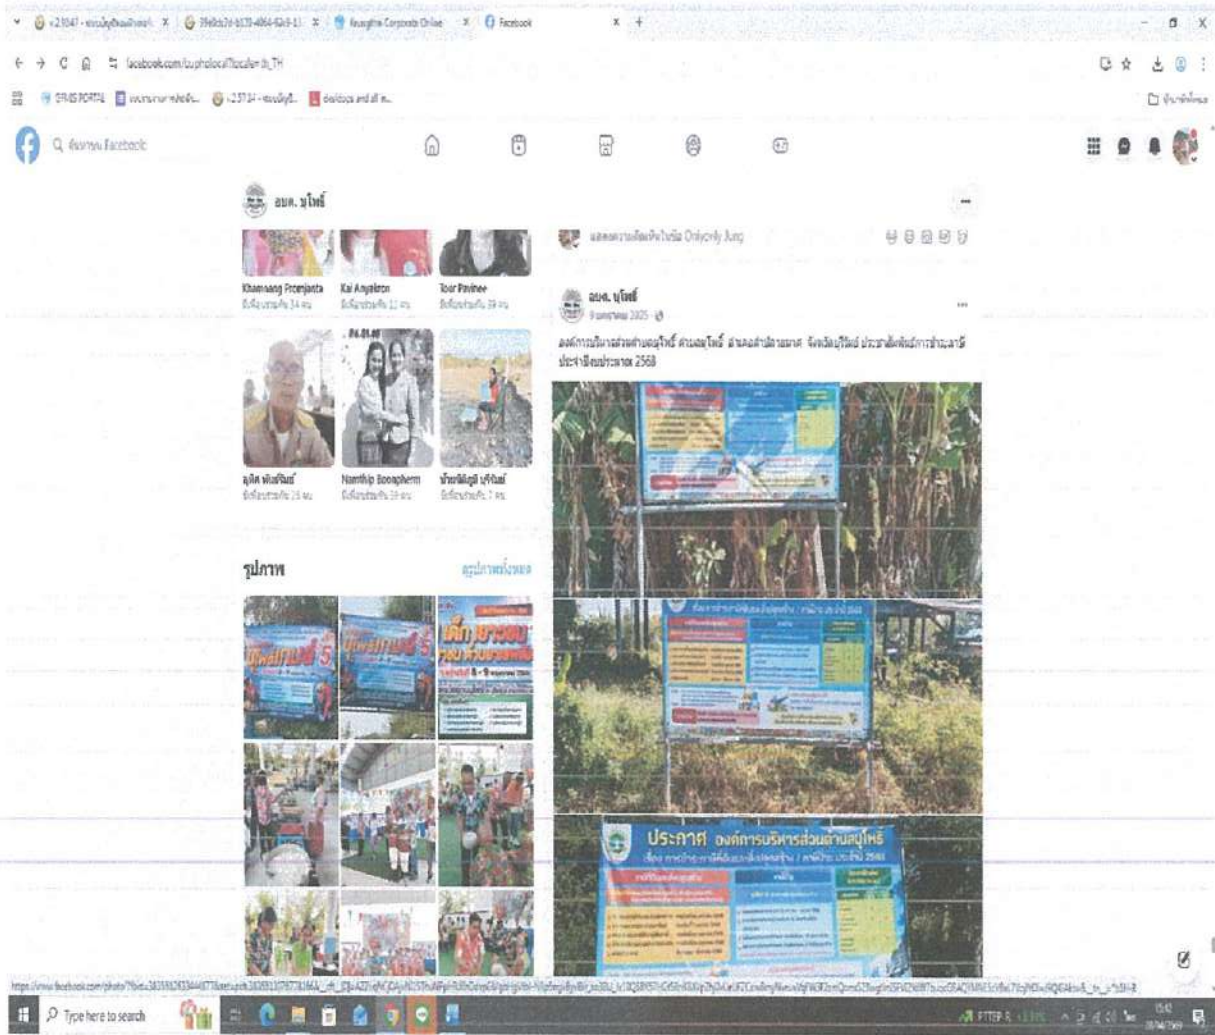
Facebook

facebook.com/buphotocal?locale=th_TH

ค้นหาบน Facebook

อบต. บุโพธิ์

Khamsaeng Promjanta

Kai Angaleen

Toar Pavinee

อุทิศ พันธ์วิมล

Namthip Boonpherm

น้ำผึ้งผู้ดี บุรีรัมย์

รูปภาพ

ดูรูปภาพทั้งหมด

แสดงความคิดเห็นในชื่อ Onlyonly Jung

อบต. บุโพธิ์

9 เมษายน 2025

องค์การบริหารส่วนตำบลบุโพธิ์ อำเภอลำปลายมาศ จังหวัดบุรีรัมย์ ประชาสัมพันธ์การชำระภาษี ประจำปีงบประมาณ 2568

ประกาศ องค์การบริหารส่วนตำบลบุโพธิ์

Type here to search